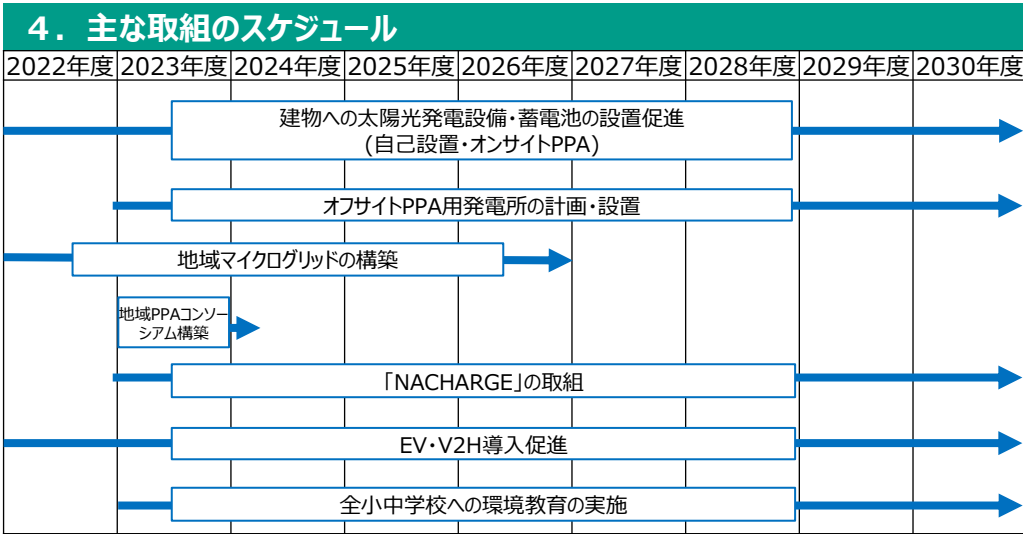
４．主な取組のスケジュール

| 2022年度 | 2023年度 | 2024年度 | 2025年度 | 2026年度 | 2027年度 | 2028年度 | 2029年度 | 2030年度 |
|---|---|---|---|---|---|---|---|---|

建物への太陽光発電設備・蓄電池の設置促進
（自己設置・オンサイトPPA）

オフサイトPPA用発電所の計画・設置

地域マイクログリッドの構築

地域PPAコンソーシアム構築

「NACHARGE」の取組

EV・V2H導入促進

全小中学校への環境教育の実施